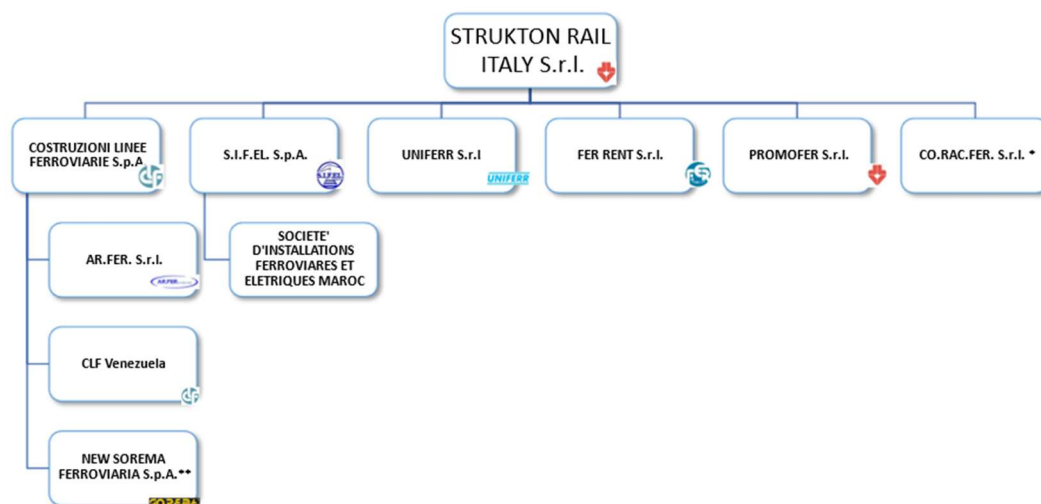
STRUKTON RAIL ITALY S.r.l.

COSTRUZIONI LINEE FERROVIARIE S.p.A

S.I.F.EL. S.p.A.

UNIFERR S.r.l

UNIFERR

FER RENT S.r.l.

PROMOFER S.r.l.

CO.RAC.FER. S.r.l. *

AR.FER. S.r.l.

SOCIETE' D'INSTALLATIONS FERROVIARES ET ELETRIQUES MAROC

CLF Venezuela

NEW SOREMA FERROVIARIA S.p.A.**